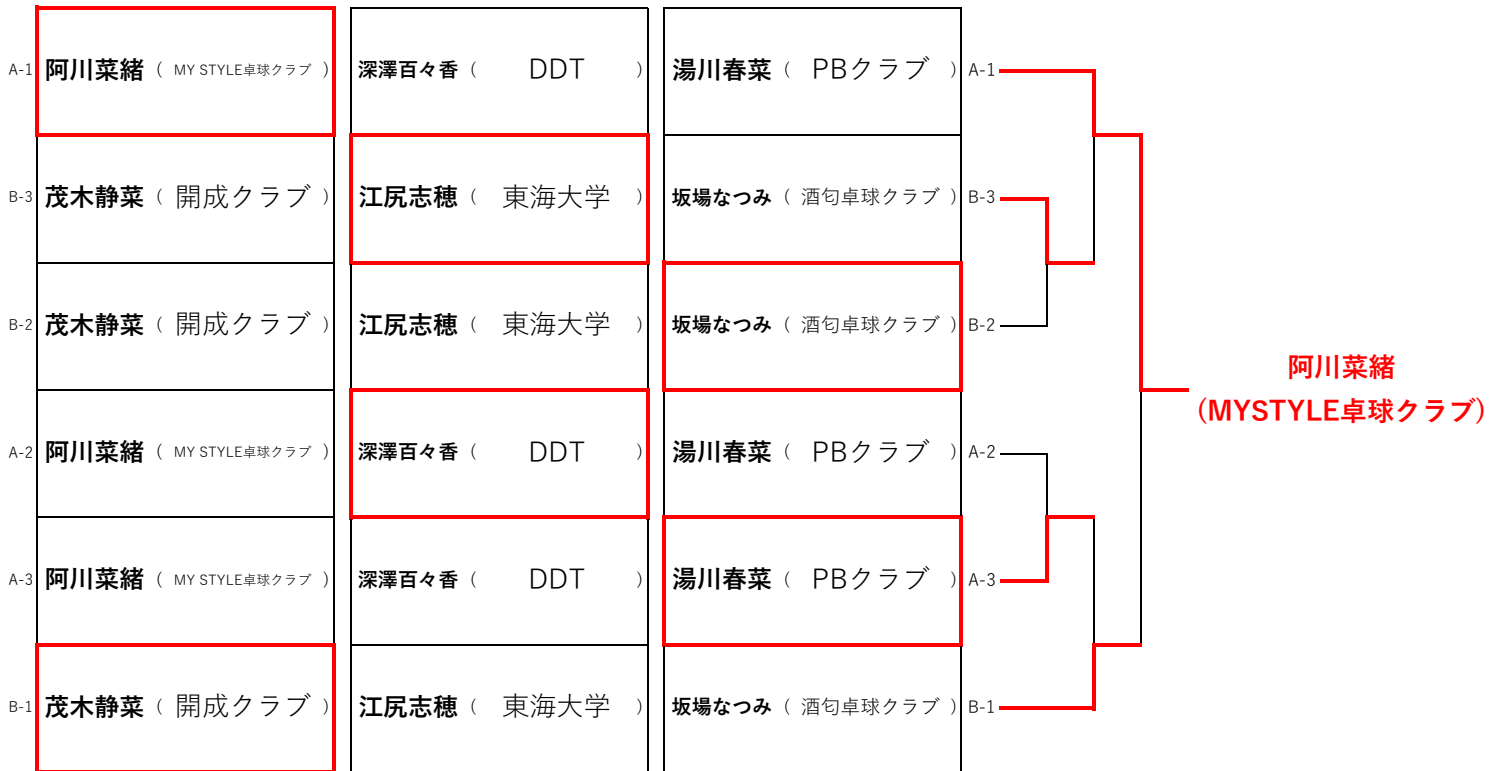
A-1 阿川菜緒（ MY STYLE卓球クラブ ） 深澤百々香（ DDT ） 湯川春菜（ PBクラブ ） A-1

B-3 茂木静菜（ 開成クラブ ） 江尻志穂（ 東海大学 ） 坂場なつみ（ 酒匂卓球クラブ ） B-3

B-2 茂木静菜（ 開成クラブ ） 江尻志穂（ 東海大学 ） 坂場なつみ（ 酒匂卓球クラブ ） B-2

A-2 阿川菜緒（ MY STYLE卓球クラブ ） 深澤百々香（ DDT ） 湯川春菜（ PBクラブ ） A-2

A-3 阿川菜緒（ MY STYLE卓球クラブ ） 深澤百々香（ DDT ） 湯川春菜（ PBクラブ ） A-3

B-1 茂木静菜（ 開成クラブ ） 江尻志穂（ 東海大学 ） 坂場なつみ（ 酒匂卓球クラブ ） B-1

阿川菜緒
（MYSTYLE卓球クラブ）